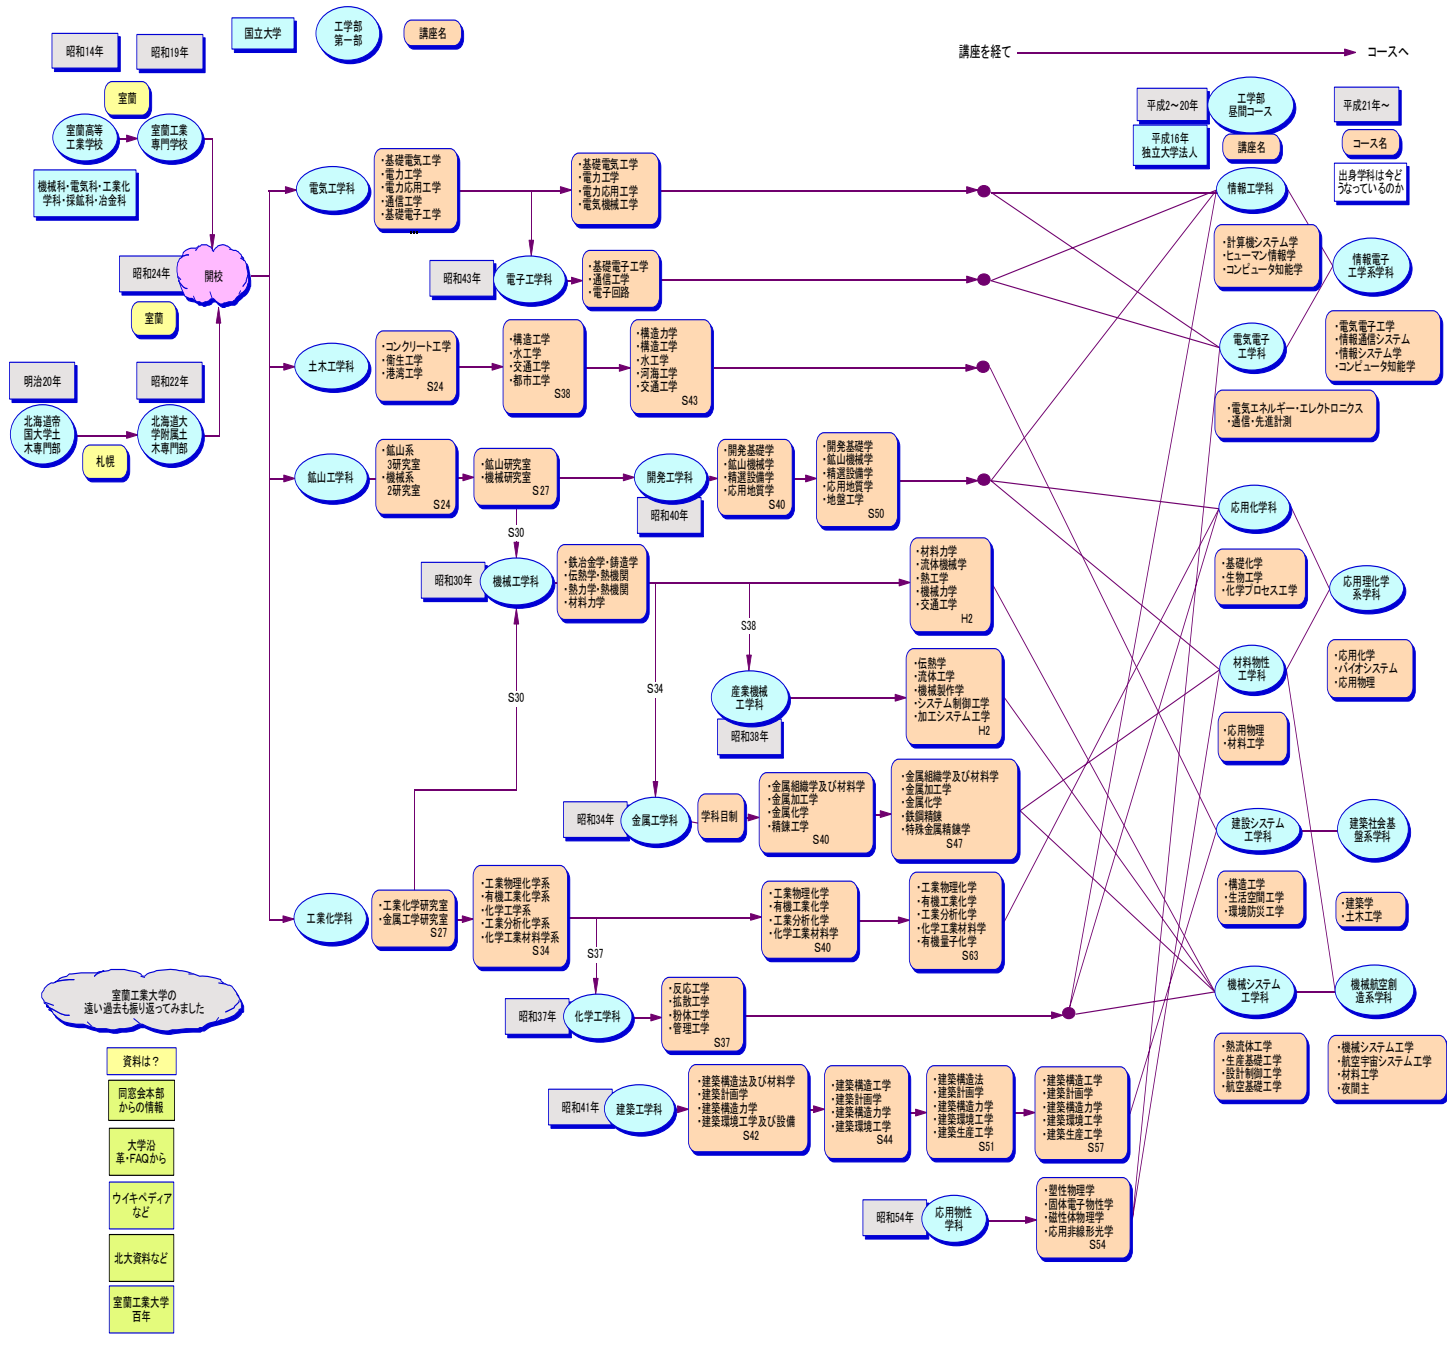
昭和14年
昭和19年
国立大学
工学部
第一部
講座名
講座を経て
コースへ

室蘭
室蘭高等
工業学校
室蘭工業
専門学校
機械科・電気科・工業化
学科・採鉱科・冶金科

昭和24年
開校
室蘭

明治20年
昭和22年
北海道帝
国大学土
木専門部
北海道大
学附属土
木専門部
札幌

平成2～20年
工学部
昼間コース
平成16年
独立大学法人
講座名
平成21年～
コース名
出身学科は今どうなっているのか

電気工学科
・基礎電気工学
・電力工学
・電力応用工学
・通信工学
・基礎電子工学
・基礎電気工学
・電力工学
・電力応用工学
・電気機械工学

昭和43年
電子工学科
・基礎電子工学
・通信工学
・電子回路

情報工学科
・計算機システム学
・ヒューマン情報学
・コンピュータ知能学
情報電子
工学系学科
電気電子
工学科
・電気電子工学
・情報通信システム
・情報システム学
・コンピュータ知能学
・電気エネルギー・エレクトロニクス
・通信・先進計測

土木工学科
・コンクリート工学
・衛生工学
・港湾工学
S24
・構造工学
・水工学
・交通工学
・都市工学
S38
・構造力学
・構造工学
・水工学
・河海工学
・交通工学
S43

鉱山工学科
・鉱山系
3研究室
・機械系
2研究室
S24
・鉱山研究室
・機械研究室
S27
開発工学科
昭和40年
・開発基礎学
・鉱山機械学
・精選設備学
・応用地質学
S40
・開発基礎学
・鉱山機械学
・精選設備学
・応用地質学
・地盤工学
S50

応用化学科
・基礎化学
・生物工学
・化学プロセス工学
応用理化学
系学科

S30
昭和30年
機械工学科
・鉄冶金学・鋳造学
・伝熱学・熱機関
・熱力学・熱機関
・材料力学
・材料力学
・流体機械学
・熱工学
・機械力学
・交通工学
H2
S38
S34
S30
産業機械
工学科
昭和38年
・伝熱学
・流体工学
・機械製作学
・システム制御工学
・加工システム工学
H2

材料物性
工学科
・応用化学
・バイオシステム
・応用物理
・応用物理
・材料工学

昭和34年
金属工学科
学科目制
・金属組織学及び材料学
・金属加工学
・金属化学
・精錬工学
S40
・金属組織学及び材料学
・金属加工学
・金属化学
・鉄鋼精錬
・特殊金属精錬学
S47

建設システム
工学科
建築社会基
盤系学科
・構造工学
・生活空間工学
・環境防災工学
・建築学
・土木工学

工業化学科
・工業化学研究室
・金属工学研究室
S27
・工業物理化学系
・有機工業化学系
・化学工学系
・工業分析化学系
・化学工業材料学系
S34
・工業物理化学
・有機工業化学
・工業分析化学
・化学工業材料学
S40
・工業物理化学
・有機工業化学
・工業分析化学
・化学工業材料学
・有機量子化学
S63
S37

室蘭工業大学の
遠い過去も振り返ってみました

資料は？
同窓会本部
からの情報
大学沿
革・FAQから
ウイキペディア
など
北大資料など
室蘭工業大学
百年

昭和37年
化学工学科
・反応工学
・拡散工学
・粉体工学
・管理工学
S37

機械システム
工学科
機械航空創
造系学科
・熱流体工学
・生産基礎工学
・設計制御工学
・航空基礎工学
・機械システム工学
・航空宇宙システム工学
・材料工学
・夜間主

昭和41年
建築工学科
・建築構造法及び材料学
・建築計画学
・建築構造力学
・建築環境工学及び設備
S42
・建築構造工学
・建築計画学
・建築構造力学
・建築環境工学
S44
・建築構造法
・建築計画学
・建築構造力学
・建築環境工学
・建築生産工学
S51
・建築構造工学
・建築計画学
・建築構造力学
・建築環境工学
・建築生産工学
S57

昭和54年
応用物性
学科
・塑性物理学
・固体電子物性学
・磁性体物理学
・応用非線形光学
S54